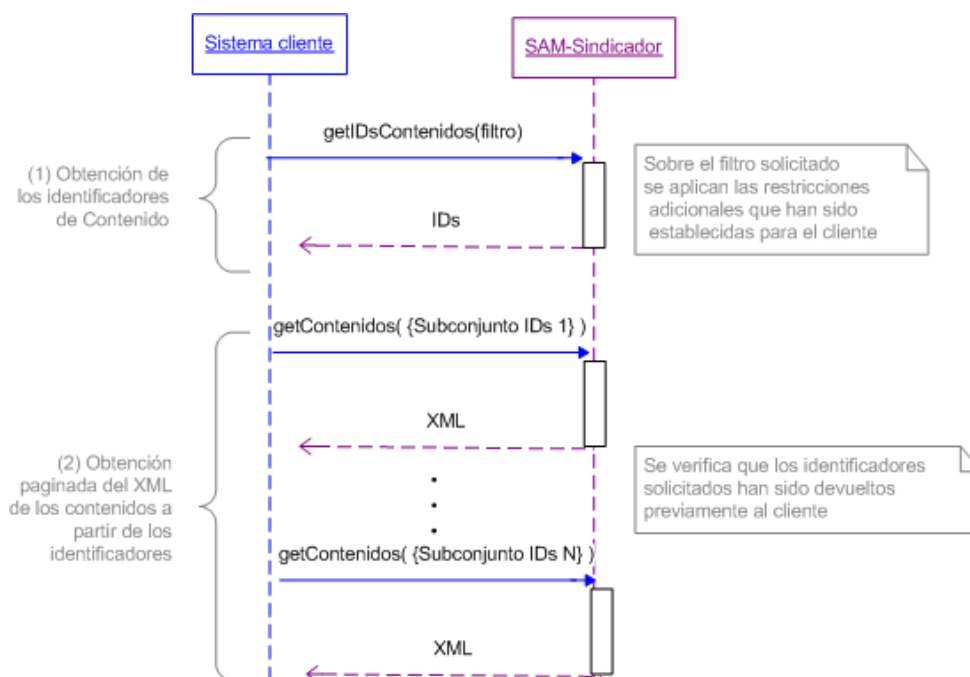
Sistema cliente

SAM-Sindicador

(1) Obtención de los identificadores de Contenido

getIDsContenidos(filtro)

Sobre el filtro solicitado se aplican las restricciones adicionales que han sido establecidas para el cliente

IDs

getContenidos( {Subconjunto IDs 1} )

XML

(2) Obtención paginada del XML de los contenidos a partir de los identificadores

Se verifica que los identificadores solicitados han sido devueltos previamente al cliente

getContenidos( {Subconjunto IDs N} )

XML